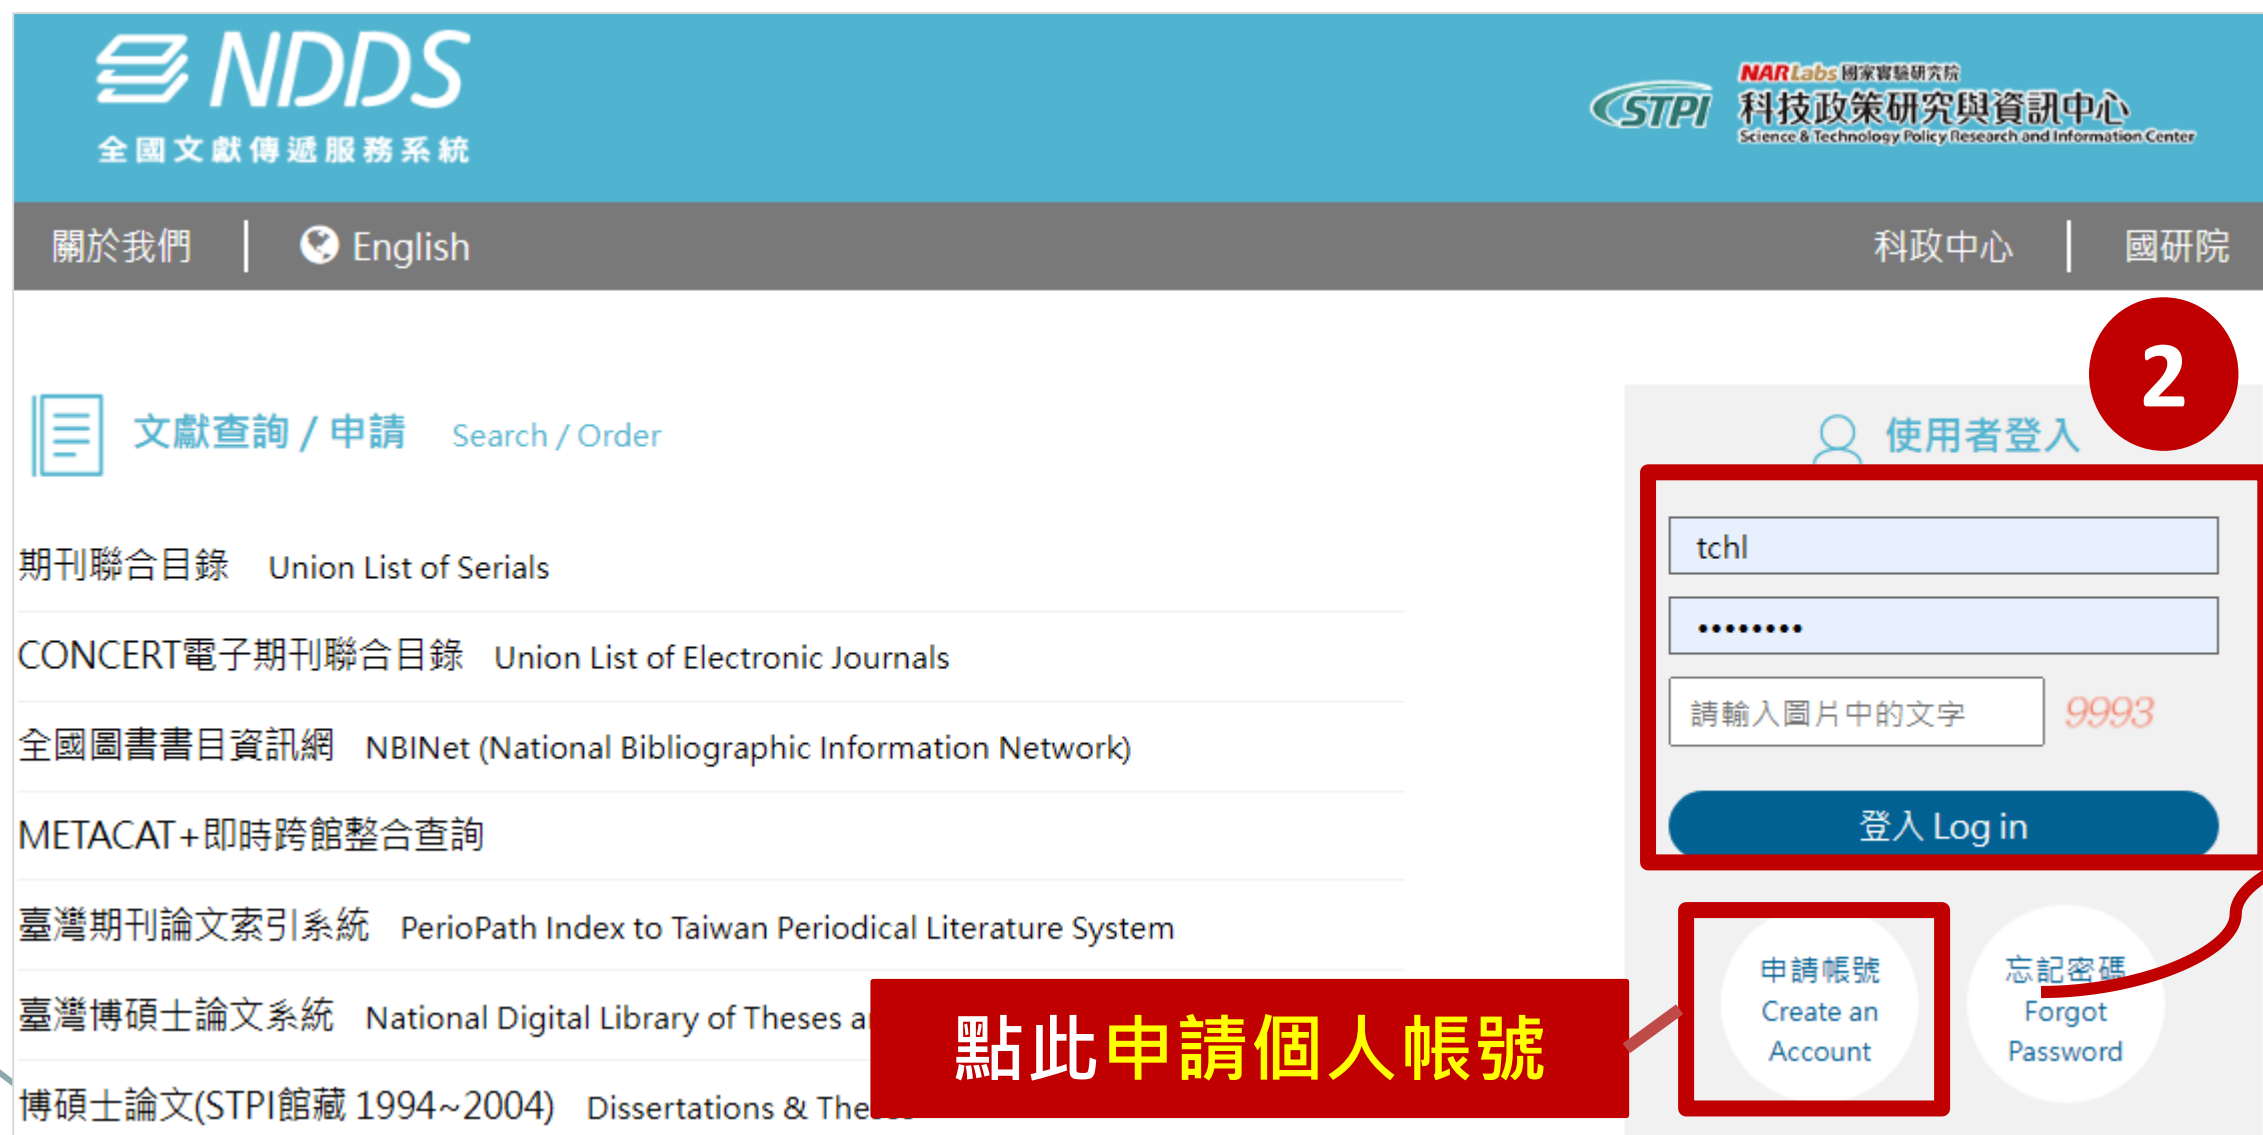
NDDS
全國文獻傳遞服務系統

NARLabs 國家實驗研究院
STPI 科技政策研究與資訊中心
Science & Technology Policy Research and Information Center

關於我們 | English

科政中心 | 國研院

文獻查詢 / 申請 Search / Order

期刊聯合目錄 Union List of Serials

CONCERT電子期刊聯合目錄 Union List of Electronic Journals

全國圖書書目資訊網 NBINet (National Bibliographic Information Network)

METACAT+即時跨館整合查詢

臺灣期刊論文索引系統 PerioPath Index to Taiwan Periodical Literature System

臺灣博碩士論文系統 National Digital Library of Theses a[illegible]

博碩士論文(STPI館藏 1994~2004) Dissertations & The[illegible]

2

使用者登入

tchl

•••••••••

請輸入圖片中的文字 9993

登入 Log in

申請帳號 Create an Account

忘記密碼 Forgot Password

點此申請個人帳號